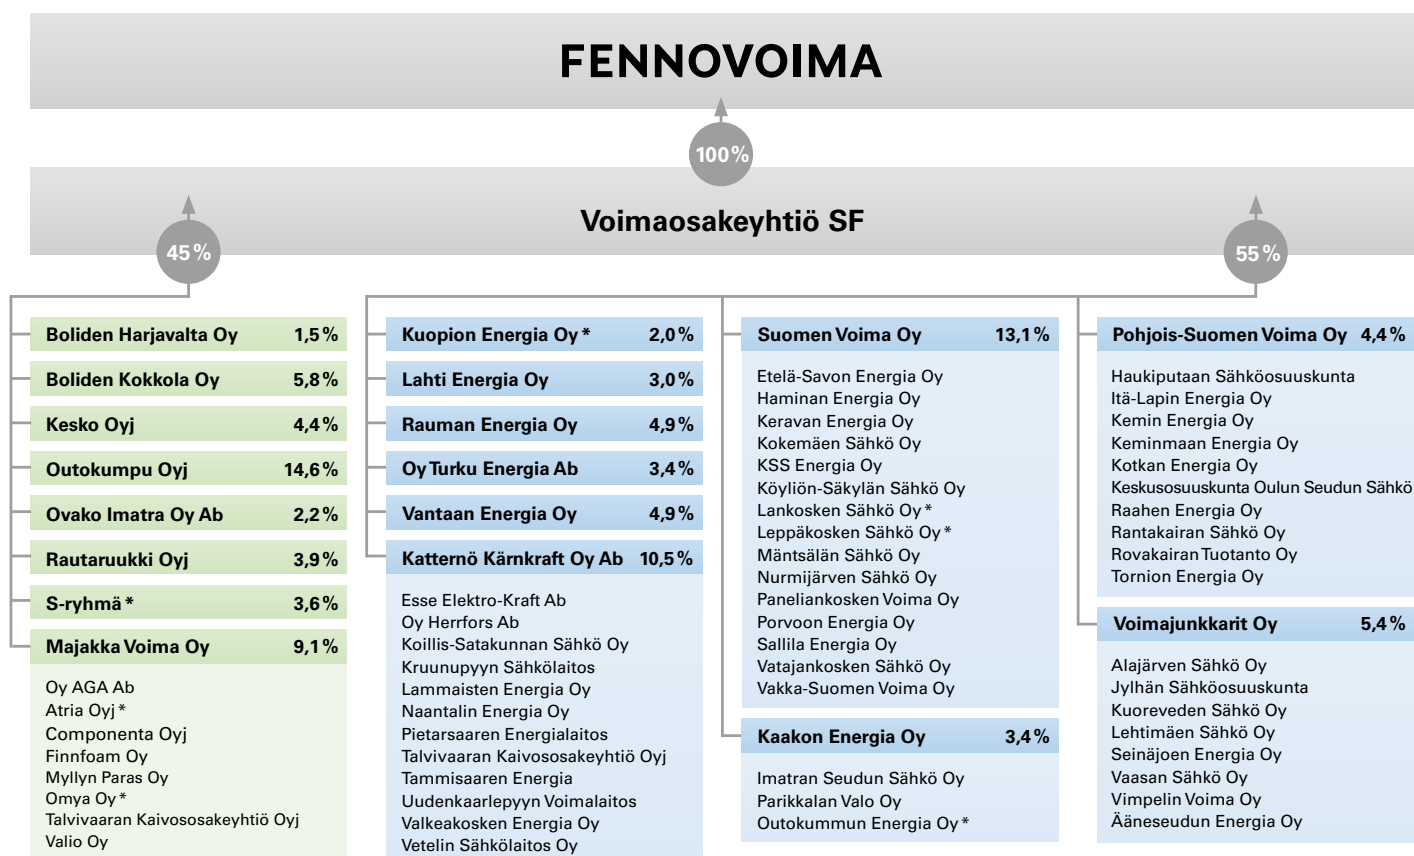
FENNOVOIMA

100%

Voimaosakeyhtiö SF

45%

55%

Boliden Harjavalta Oy 1,5%
Boliden Kokkola Oy 5,8%
Kesko Oyj 4,4%
Outokumpu Oyj 14,6%
Ovako Imatra Oy Ab 2,2%
Rautaruukki Oyj 3,9%
S-ryhmä* 3,6%
Majakka Voima Oy 9,1%

Oy AGA Ab
Atria Oyj*
Componenta Oyj
Finnfoam Oy
Myllyn Paras Oy
Omya Oy*
Talvivaaran Kaivososakeyhtiö Oyj
Valio Oy

Kuopion Energia Oy* 2,0%
Lahti Energia Oy 3,0%
Rauman Energia Oy 4,9%
Oy Turku Energia Ab 3,4%
Vantaan Energia Oy 4,9%
Katternö Kärnkraft Oy Ab 10,5%

Esse Elektro-Kraft Ab
Oy Herrfors Ab
Koillis-Satakunnan Sähkö Oy
Kruunupyyn Sähkölaitos
Lammaisten Energia Oy
Naantalin Energia Oy
Pietarsaaren Energialaitos
Talvivaaran Kaivososakeyhtiö Oyj
Tammisaaren Energia
Uudenkaarlepyyn Voimalaitos
Valkeakosken Energia Oy
Vetelin Sähkölaitos Oy

Suomen Voima Oy 13,1%

Etelä-Savon Energia Oy
Haminan Energia Oy
Keravan Energia Oy
Kokemäen Sähkö Oy
KSS Energia Oy
Köyliön-Säkylän Sähkö Oy
Lankosken Sähkö Oy*
Leppäkosken Sähkö Oy*
Mäntsälän Sähkö Oy
Nurmijärven Sähkö Oy
Paneliankosken Voima Oy
Porvoon Energia Oy
Sallila Energia Oy
Vatajankosken Sähkö Oy
Vakka-Suomen Voima Oy

Kaakon Energia Oy 3,4%

Imatran Seudun Sähkö Oy
Parikkalan Valo Oy
Outokummun Energia Oy*

Pohjois-Suomen Voima Oy 4,4%

Haukiputaan Sähköosuuskunta
Itä-Lapin Energia Oy
Kemin Energia Oy
Keminmaan Energia Oy
Kotkan Energia Oy
Keskusosuuskunta Oulun Seudun Sähkö
Raahen Energia Oy
Rantakairan Sähkö Oy
Rovakairan Tuotanto Oy
Tornion Energia Oy

Voimajunkkarit Oy 5,4%

Alajärven Sähkö Oy
Jylhän Sähköosuuskunta
Kuoreveden Sähkö Oy
Lehtimäen Sähkö Oy
Seinäjoen Energia Oy
Vaasan Sähkö Oy
Vimpelin Voima Oy
Ääneseudun Energia Oy